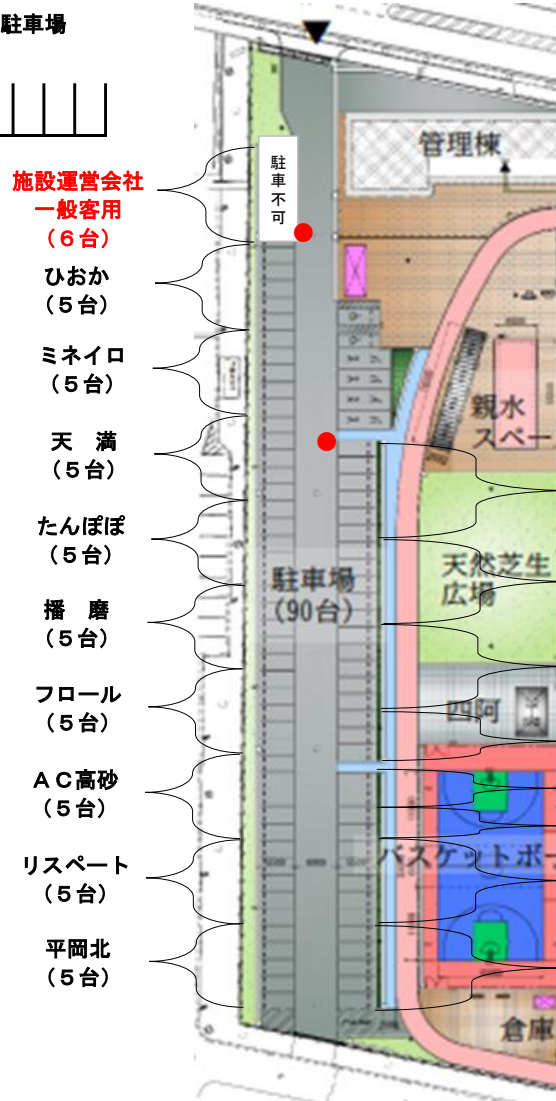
駐車場

施設運営会社
一般客用
（６台）

ひおか
（５台）

ミネイロ
（５台）

天　満
（５台）

たんぽぽ
（５台）

播　磨
（５台）

フロール
（５台）

ＡＣ高砂
（５台）

リスペート
（５台）

平岡北
（５台）

駐車不可

管理棟

親水スペー

天然芝生広場

駐車場
（90台）

四阿

バスケットボー

倉庫